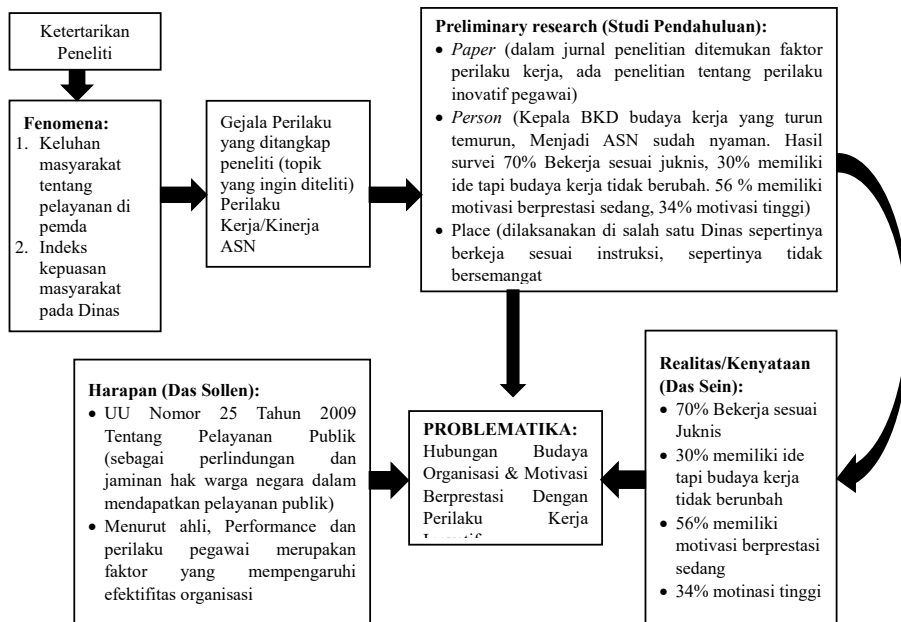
Ketertarikan Peneliti

Fenomena:
1. Keluhan masyarakat tentang pelayanan di pemda
2. Indeks kepuasan masyarakat pada Dinas

Gejala Perilaku yang ditangkap peneliti (topik yang ingin diteliti) Perilaku Kerja/Kinerja ASN

Preliminary research (Studi Pendahuluan):
• *Paper* (dalam jurnal penelitian ditemukan faktor perilaku kerja, ada penelitian tentang perilaku inovatif pegawai)
• *Person* (Kepala BKD budaya kerja yang turun temurun, Menjadi ASN sudah nyaman. Hasil survei 70% Bekerja sesuai juknis, 30% memiliki ide tapi budaya kerja tidak berubah. 56 % memiliki motivasi berprestasi sedang, 34% motivasi tinggi)
• Place (dilaksanakan di salah satu Dinas sepertinya berkeja sesuai instruksi, sepertinya tidak bersemangat

Harapan (Das Sollen):
• UU Nomor 25 Tahun 2009 Tentang Pelayanan Publik (sebagai perlindungan dan jaminan hak warga negara dalam mendapatkan pelayanan publik)
• Menurut ahli, Performance dan perilaku pegawai merupakan faktor yang mempengaruhi efektifitas organisasi

PROBLEMATIKA:
Hubungan Budaya Organisasi & Motivasi Berprestasi Dengan Perilaku Kerja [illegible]

Realitas/Kenyataan (Das Sein):
• 70% Bekerja sesuai Juknis
• 30% memiliki ide tapi budaya kerja tidak berunbah
• 56% memiliki motivasi berprestasi sedang
• 34% motinasi tinggi